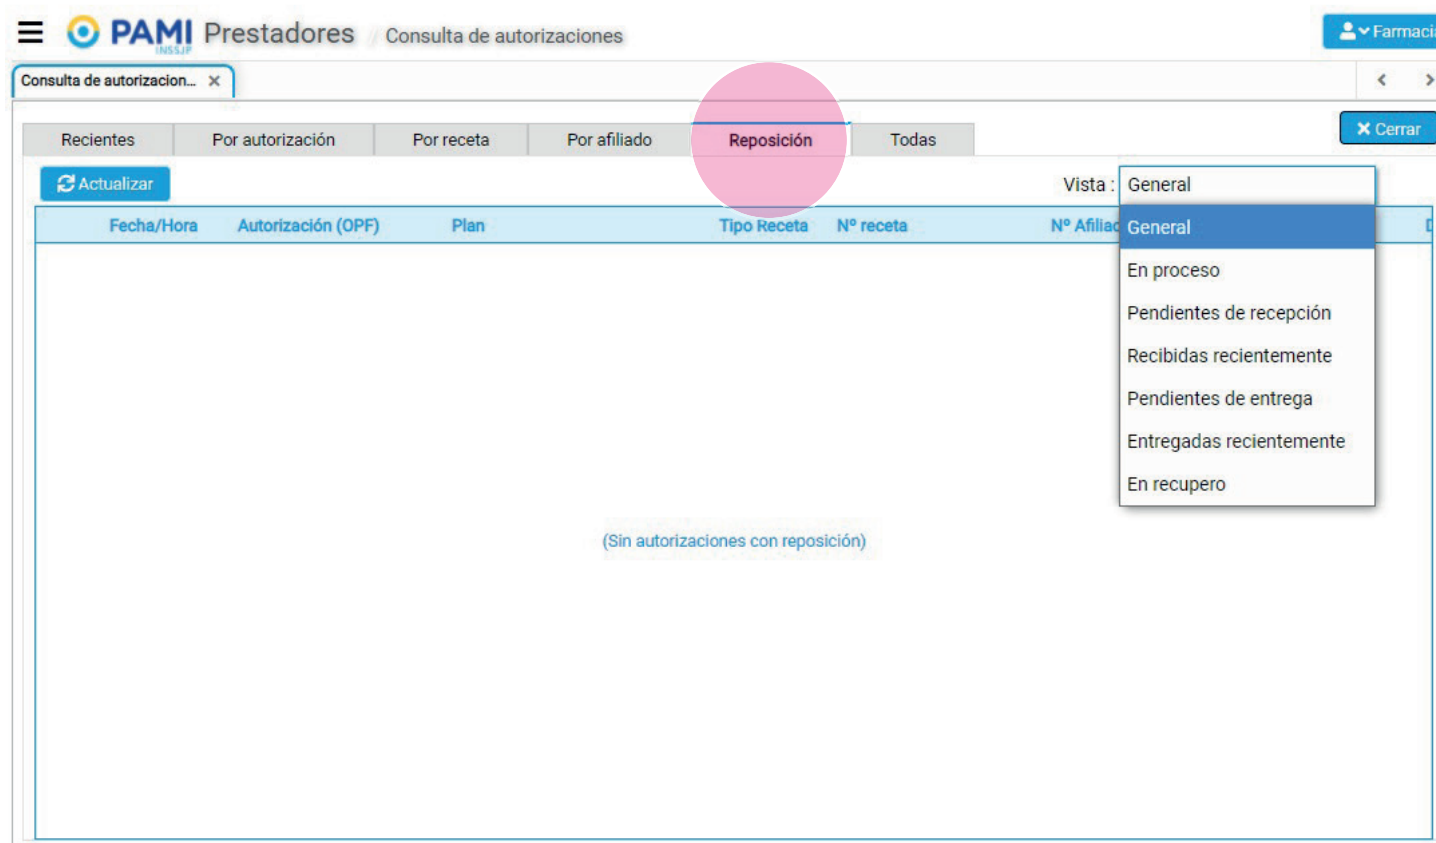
PAMI INSSJP Prestadores / Consulta de autorizaciones

Farmaci

Consulta de autorizacion... ×

‹ ›

Recientes | Por autorización | Por receta | Por afiliado | Reposición | Todas

× Cerrar

Actualizar

Vista : General

| Fecha/Hora | Autorización (OPF) | Plan | Tipo Receta | Nº receta | Nº Afiliac |
|---|---|---|---|---|---|

General
En proceso
Pendientes de recepción
Recibidas recientemente
Pendientes de entrega
Entregadas recientemente
En recupero

(Sin autorizaciones con reposición)